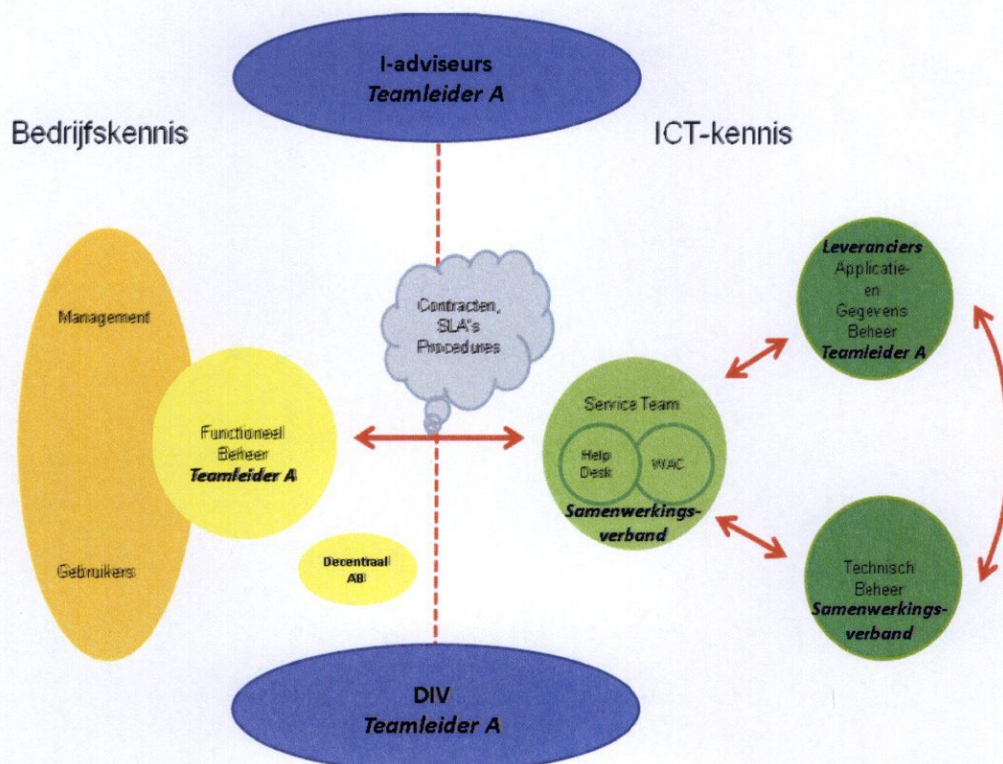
I-adviseurs
Teamleider A

Bedrijfskennis

ICT-kennis

Management

Functioneel Beheer
Teamleider A

Gebruikers

Decentraal AB

Contracten, SLA's Procedures

Service Team

Help Desk

WAC

Samenwerkingsverband

Leveranciers
Applicatie- en Gegevens Beheer
Teamleider A

Technisch Beheer
Samenwerkingsverband

DIV
Teamleider A